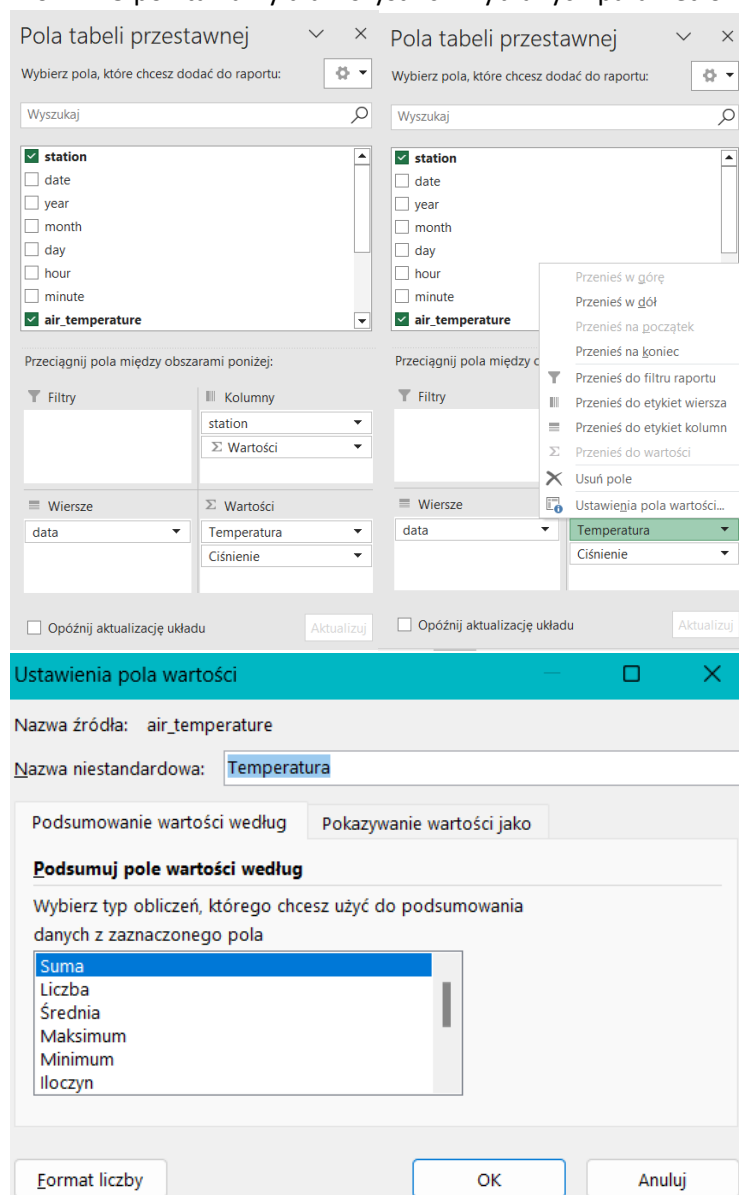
Pola tabeli przestawnej

Wybierz pola, które chcesz dodać do raportu:

Wyszukaj

station
date
year
month
day
hour
minute
air_temperature

Przeciągnij pola między obszarami poniżej:

Filtry

Kolumny
station
Σ Wartości

Wiersze
data

Σ Wartości
Temperatura
Ciśnienie

Opóźnij aktualizację układu

Aktualizuj

Pola tabeli przestawnej

Wybierz pola, które chcesz dodać do raportu:

Wyszukaj

station
date
year
month
day
hour
minute
air_temperature

Przeciągnij pola między o

Filtry

Przenieś w górę
Przenieś w dół
Przenieś na początek
Przenieś na koniec
Przenieś do filtru raportu
Przenieś do etykiet wiersza
Przenieś do etykiet kolumn
Przenieś do wartości
Usuń pole
Ustawienia pola wartości...

Wiersze
data

Temperatura
Ciśnienie

Opóźnij aktualizację układu

Aktualizuj

Ustawienia pola wartości

Nazwa źródła: air_temperature

Nazwa niestandardowa: Temperatura

Podsumowanie wartości według

Pokazywanie wartości jako

Podsumuj pole wartości według

Wybierz typ obliczeń, którego chcesz użyć do podsumowania danych z zaznaczonego pola

Suma
Liczba
Średnia
Maksimum
Minimum
Iloczyn

Format liczby

OK

Anuluj